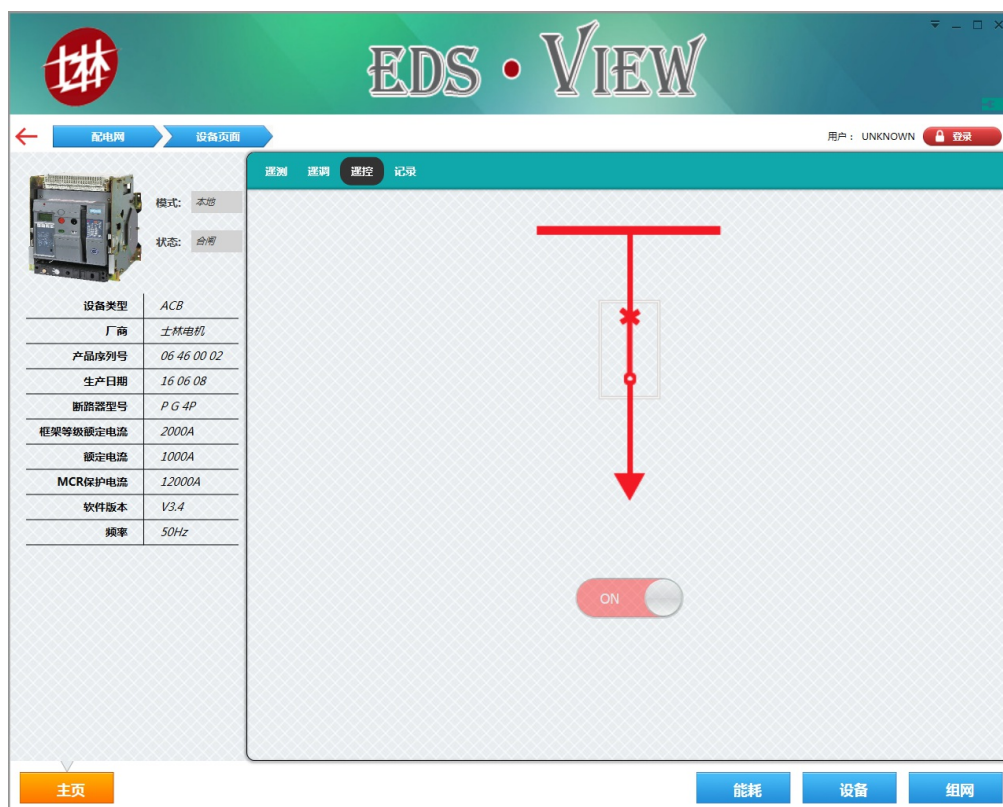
士林

EDS • VIEW

配电网
设备页面

用户： UNKNOWN
登录

模式: 本地
状态: 合闸

| 设备类型 | ACB |
|---|---|
| 厂商 | 士林电机 |
| 产品序列号 | 06 46 00 02 |
| 生产日期 | 16 06 08 |
| 断路器型号 | P G 4P |
| 框架等级额定电流 | 2000A |
| 额定电流 | 1000A |
| MCR保护电流 | 12000A |
| 软件版本 | V3.4 |
| 频率 | 50Hz |

遥测
遥调
遥控
记录

ON

主页
能耗
设备
组网